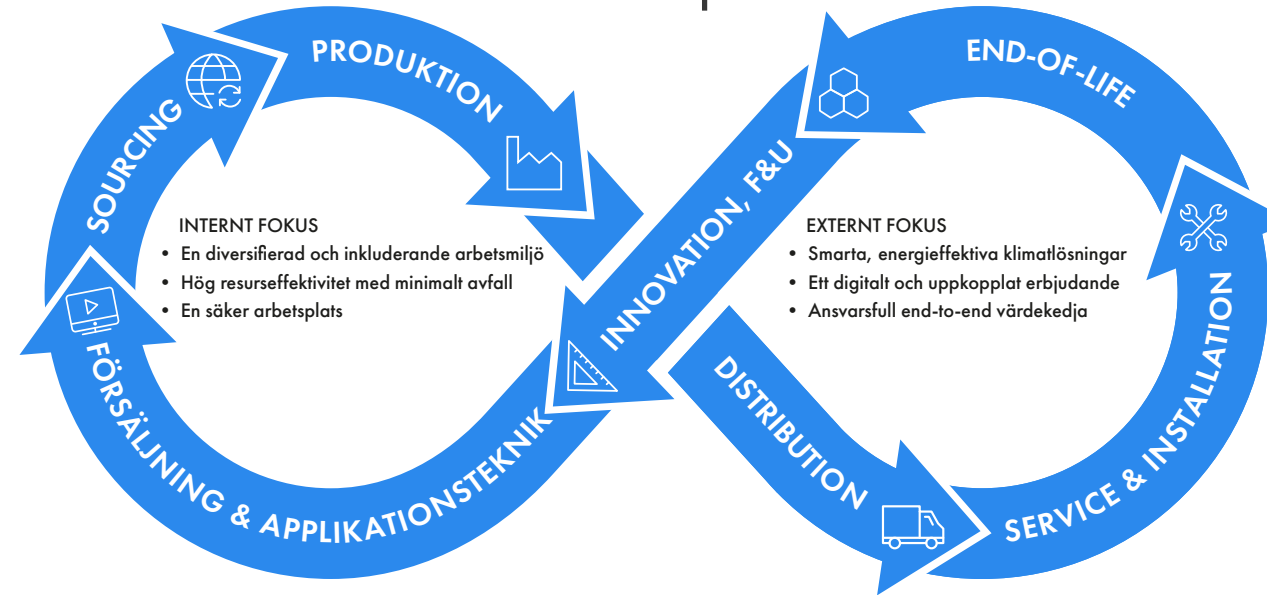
SOURCING

PRODUKTION

INNOVATION, F&U

END-OF-LIFE

INTERNT FOKUS
• En diversifierad och inkluderande arbetsmiljö
• Hög resurseffektivitet med minimalt avfall
• En säker arbetsplats

EXTERNT FOKUS
• Smarta, energieffektiva klimatlösningar
• Ett digitalt och uppkopplat erbjudande
• Ansvarsfull end-to-end värdekedja

FÖRSÄLJNING & APPLIKATIONSTEKNIK

DISTRIBUTION

SERVICE & INSTALLATION